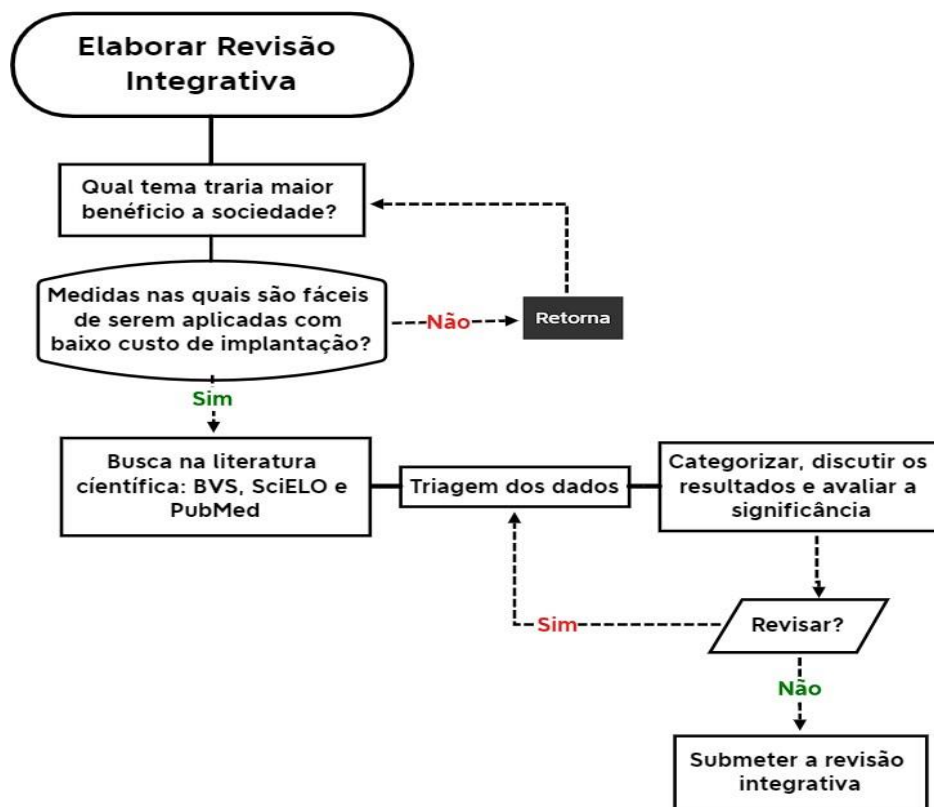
Elaborar Revisão Integrativa

Qual tema traria maior benéficio a sociedade?

Medidas nas quais são fáceis de serem aplicadas com baixo custo de implantação?

Não

Retorna

Sim

Busca na literatura científica: BVS, SciELO e PubMed

Triagem dos dados

Categorizar, discutir os resultados e avaliar a significância

Sim

Revisar?

Não

Submeter a revisão integrativa